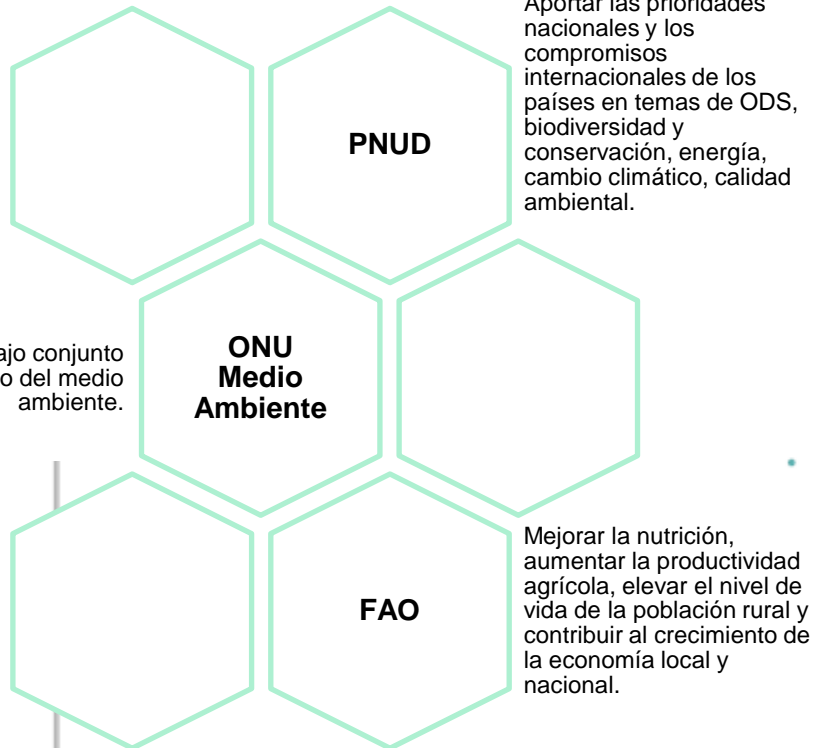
Aportar las prioridades nacionales y los compromisos internacionales de los países en temas de ODS, biodiversidad y conservación, energía, cambio climático, calidad ambiental.

PNUD

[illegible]ajo conjunto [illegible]o del medio ambiente.

ONU Medio Ambiente

FAO

Mejorar la nutrición, aumentar la productividad agrícola, elevar el nivel de vida de la población rural y contribuir al crecimiento de la economía local y nacional.